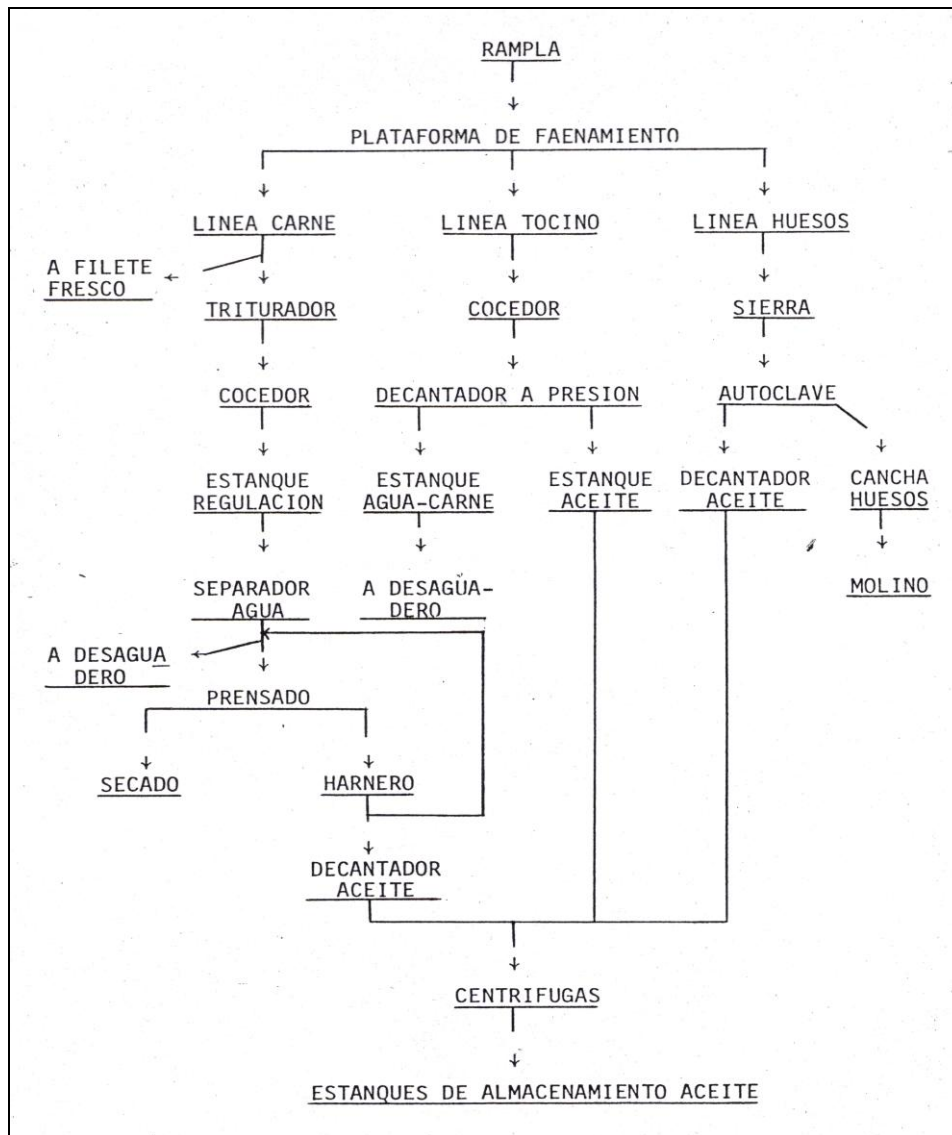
RAMPLA

PLATAFORMA DE FAENAMIENTO

LINEA CARNE

LINEA TOCINO

LINEA HUESOS

A FILETE FRESCO

TRITURADOR

COCEDOR

ESTANQUE REGULACION

SEPARADOR AGUA

A DESAGUA DERO

PRENSADO

SECADO

HARNERO

DECANTADOR ACEITE

COCEDOR

DECANTADOR A PRESION

ESTANQUE AGUA-CARNE

A DESAGUA-DERO

ESTANQUE ACEITE

SIERRA

AUTOCLAVE

DECANTADOR ACEITE

CANCHA HUESOS

MOLINO

CENTRIFUGAS

ESTANQUES DE ALMACENAMIENTO ACEITE